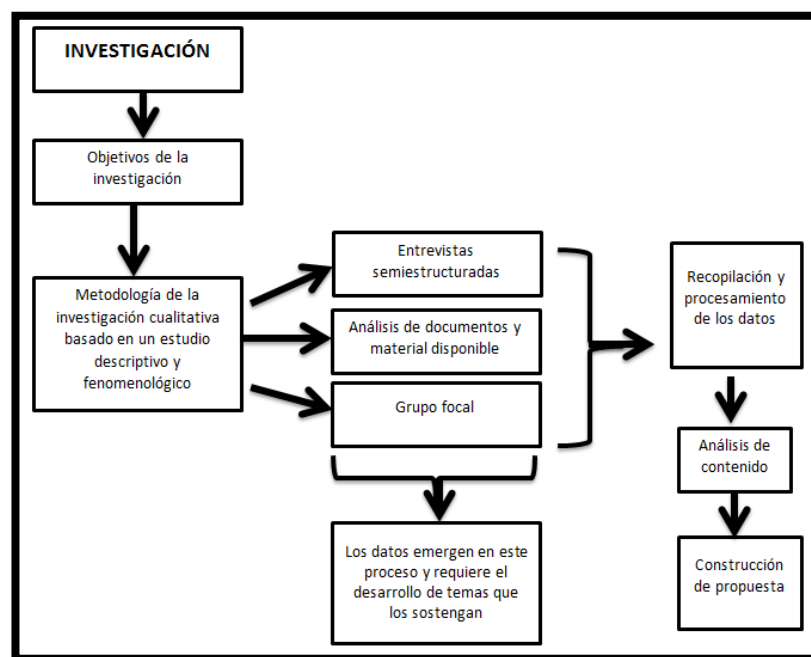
INVESTIGACIÓN

Objetivos de la investigación

Metodología de la investigación cualitativa basado en un estudio descriptivo y fenomenológico

Entrevistas semiestructuradas

Análisis de documentos y material disponible

Grupo focal

Los datos emergen en este proceso y requiere el desarrollo de temas que los sostengan

Recopilación y procesamiento de los datos

Análisis de contenido

Construcción de propuesta